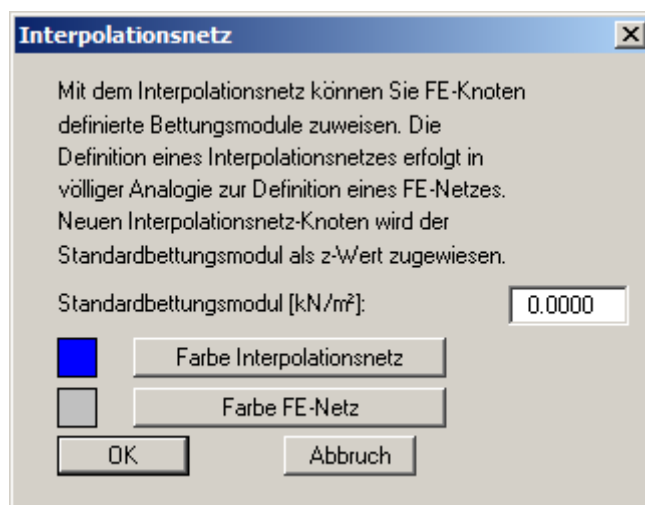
Interpolationsnetz

Mit dem Interpolationsnetz können Sie FE-Knoten definierte Bettungsmodule zuweisen. Die Definition eines Interpolationsnetzes erfolgt in völliger Analogie zur Definition eines FE-Netzes. Neuen Interpolationsnetz-Knoten wird der Standardbettungsmodul als z-Wert zugewiesen.

Standardbettungsmodul [kN/m³]:

0.0000

Farbe Interpolationsnetz

Farbe FE-Netz

OK

Abbruch